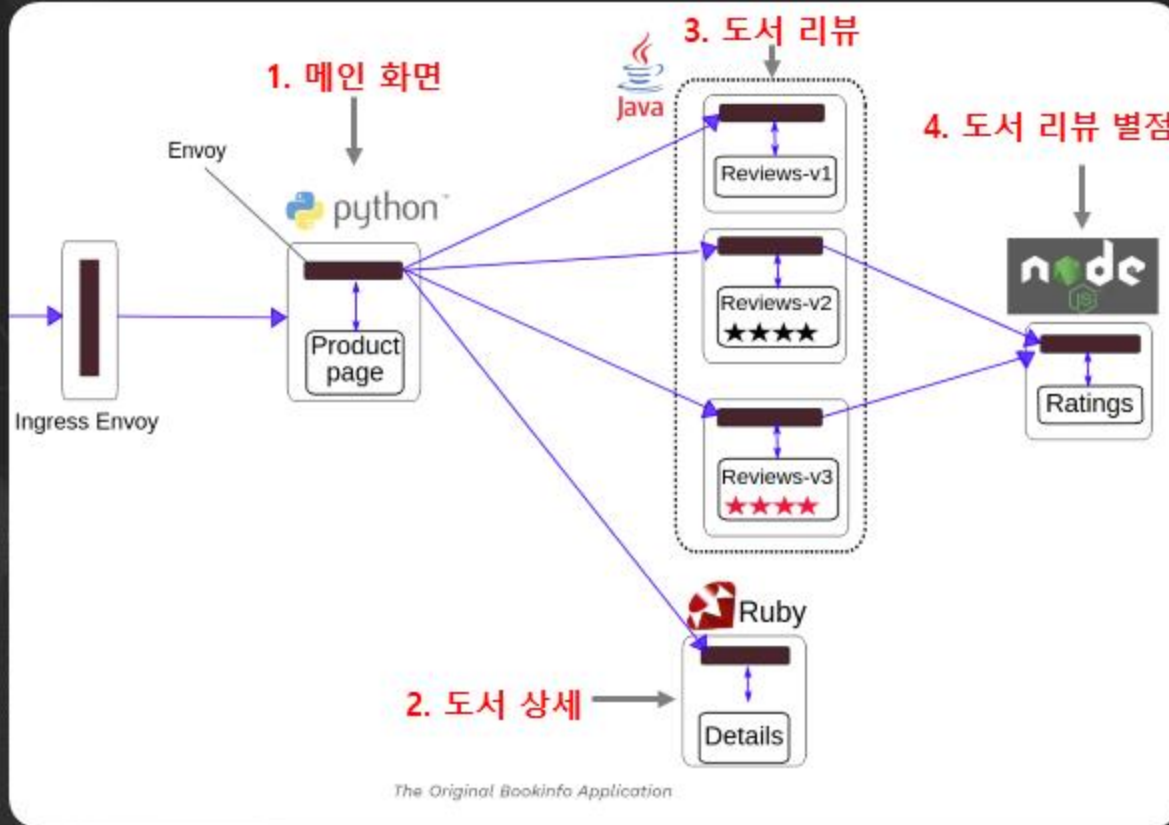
1. 메인 화면

3. 도서 리뷰

Java

4. 도서 리뷰 별점

Envoy

python

Reviews-v1

Reviews-v2

★★★★

node JS

Product page

Ingress Envoy

Ratings

Reviews-v3

★★★★

Ruby

2. 도서 상세

Details

The Original Bookinfo Application